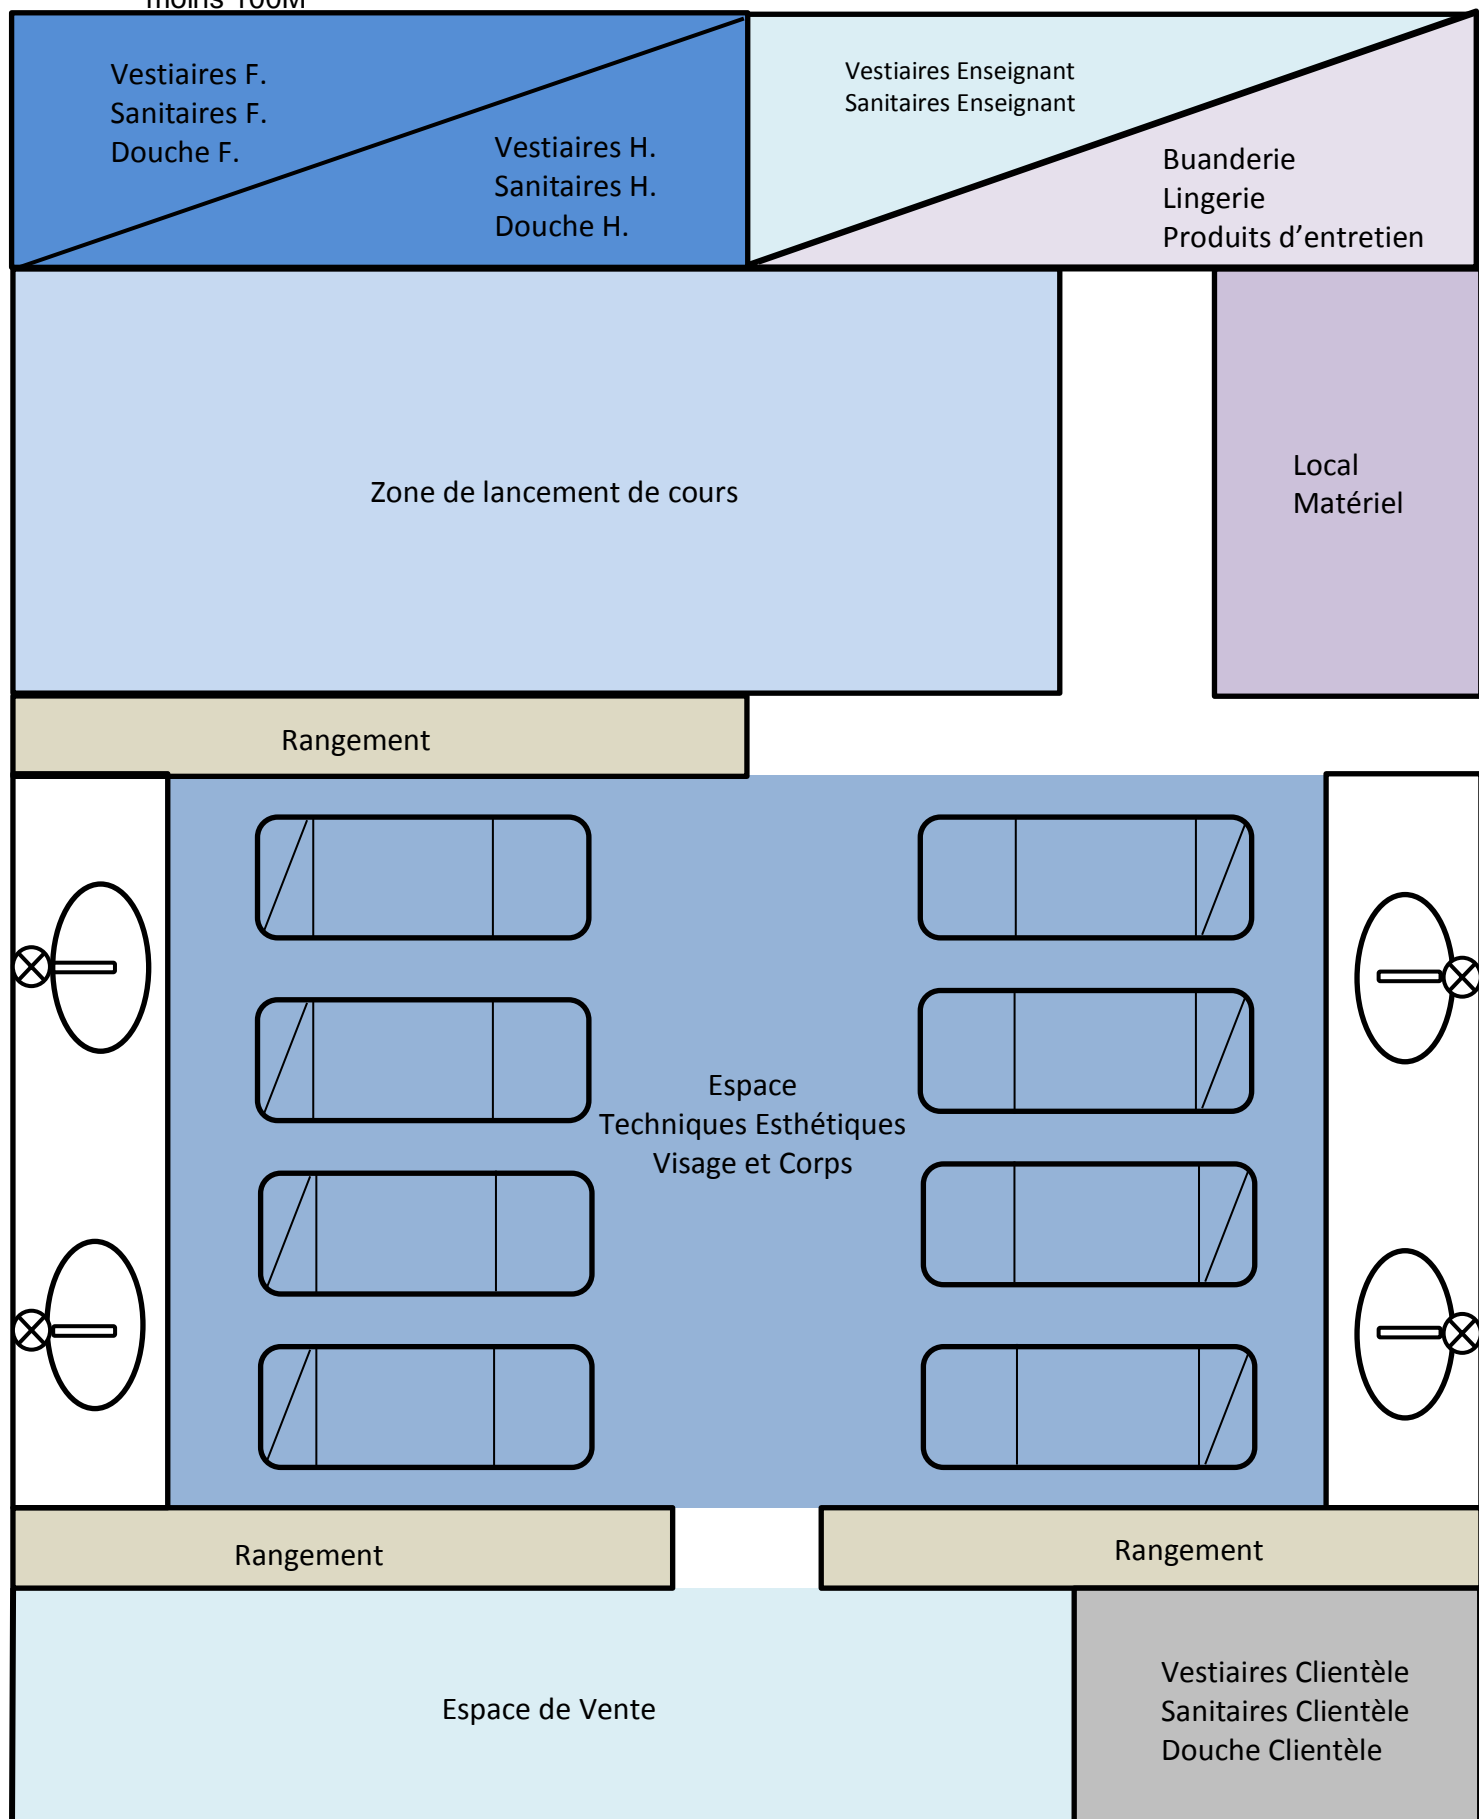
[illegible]

Vestiaires F.
Sanitaires F.
Douche F.

Vestiaires H.
Sanitaires H.
Douche H.

Vestiaires Enseignant
Sanitaires Enseignant

Buanderie
Lingerie
Produits d'entretien

Zone de lancement de cours

Local
Matériel

Rangement

Espace
Techniques Esthétiques
Visage et Corps

Rangement

Rangement

Espace de Vente

Vestiaires Clientèle
Sanitaires Clientèle
Douche Clientèle